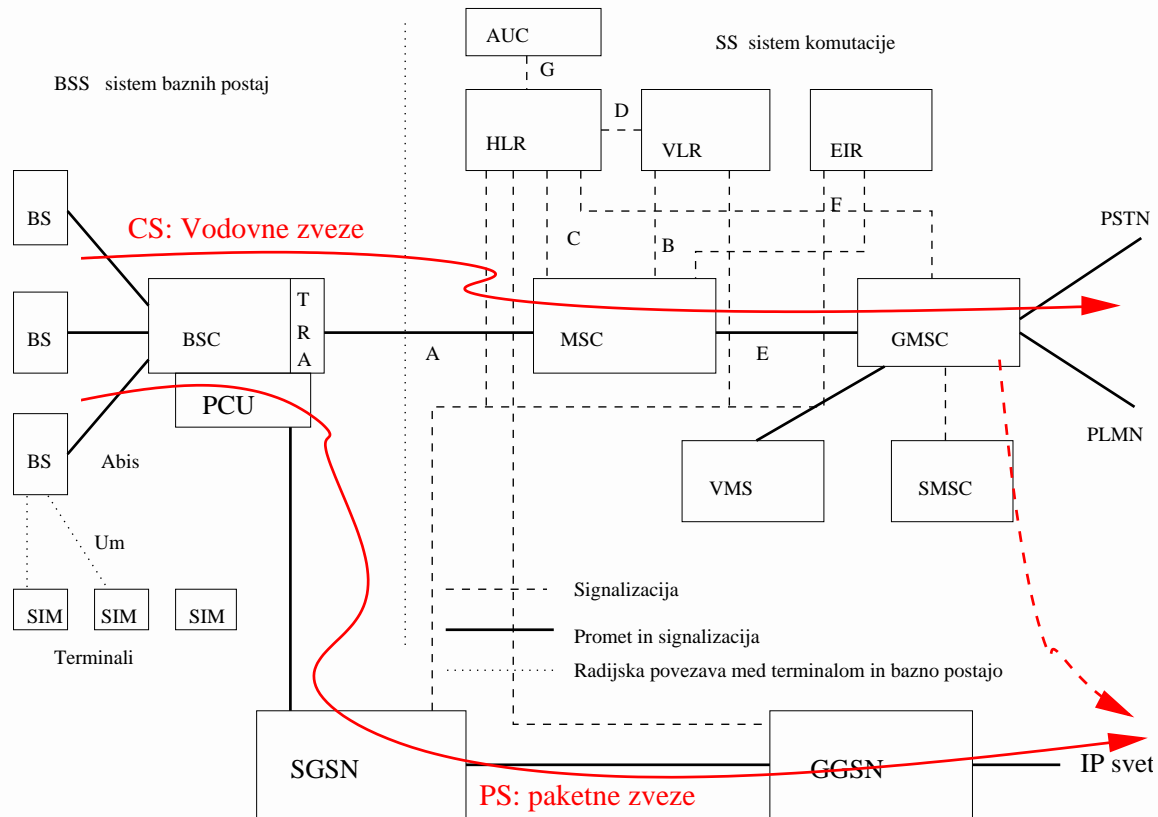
AUC

G

SS sistem komutacije

BSS sistem baznih postaj

D

HLR

VLR

EIR

BS

CS: Vodovne zveze

F

PSTN

C

B

BS

BSC

T
R
A

MSC

GMSC

A

E

PCU

BS

Abis

PLMN

VMS

SMSC

Um

SIM

SIM

SIM

Signalizacija

Promet in signalizacija

Terminali

Radijska povezava med terminalom in bazno postajo

SGSN

GGSN

IP svet

PS: paketne zveze